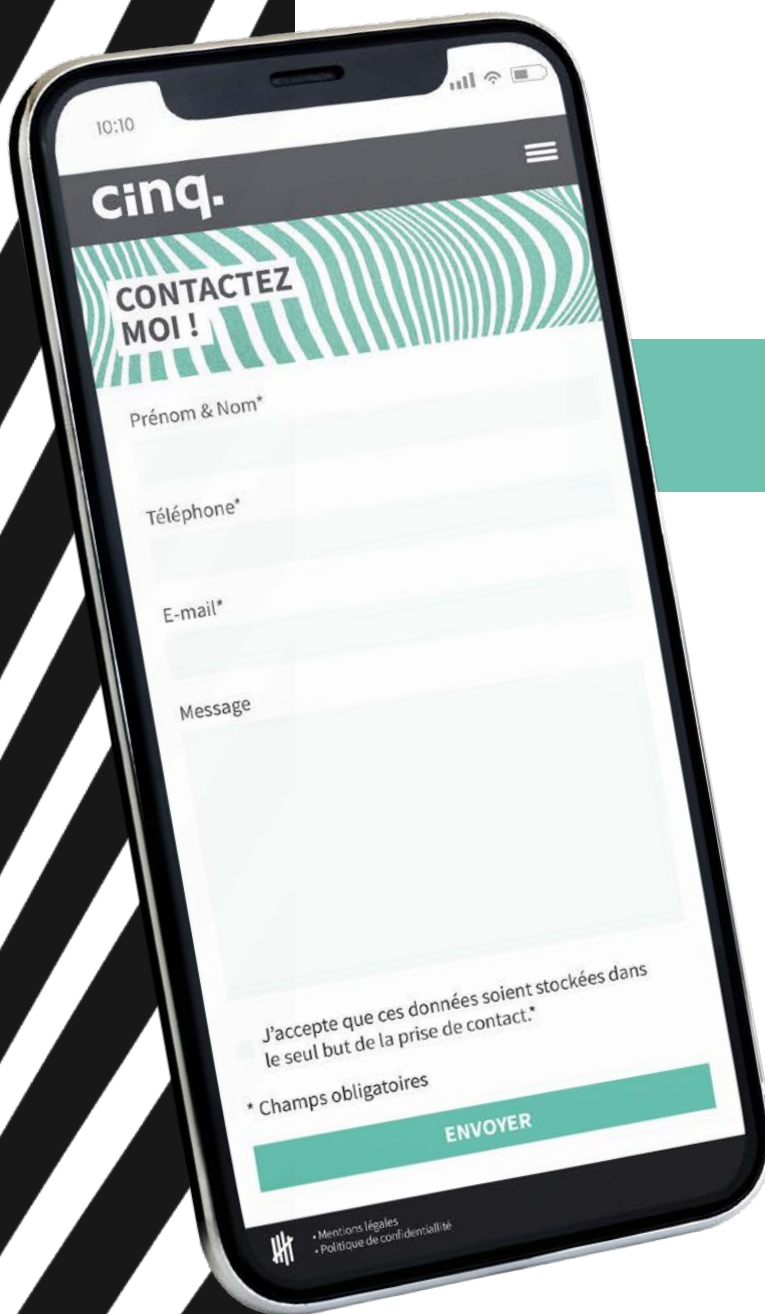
10:10

cinq.

CONTACTEZ MOI !

Prénom & Nom*

Téléphone*

E-mail*

Message

J'accepte que ces données soient stockées dans le seul but de la prise de contact.*

* Champs obligatoires

ENVOYER

• Mentions légales
• Politique de confidentialité